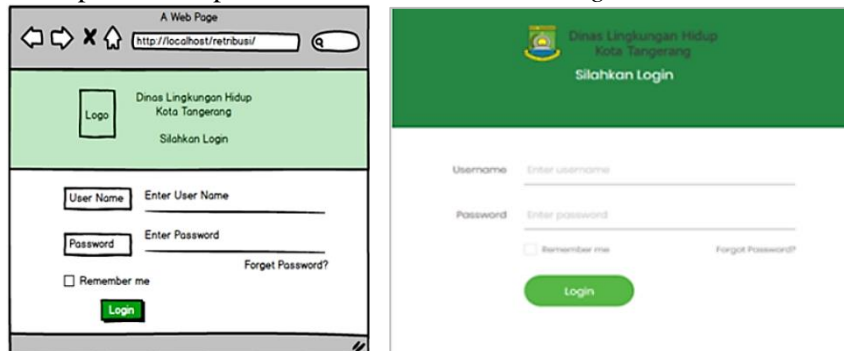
A Web Page
http://localhost/retribusi/

Logo
Dinas Lingkungan Hidup
Kota Tangerang
Silahkan Login

User Name
Enter User Name
Password
Enter Password
Forget Password?
Remember me
Login

Dinas Lingkungan Hidup
Kota Tangerang
Silahkan Login

Username
Enter username
Password
Enter password
Remember me
Forgot Password?
Login